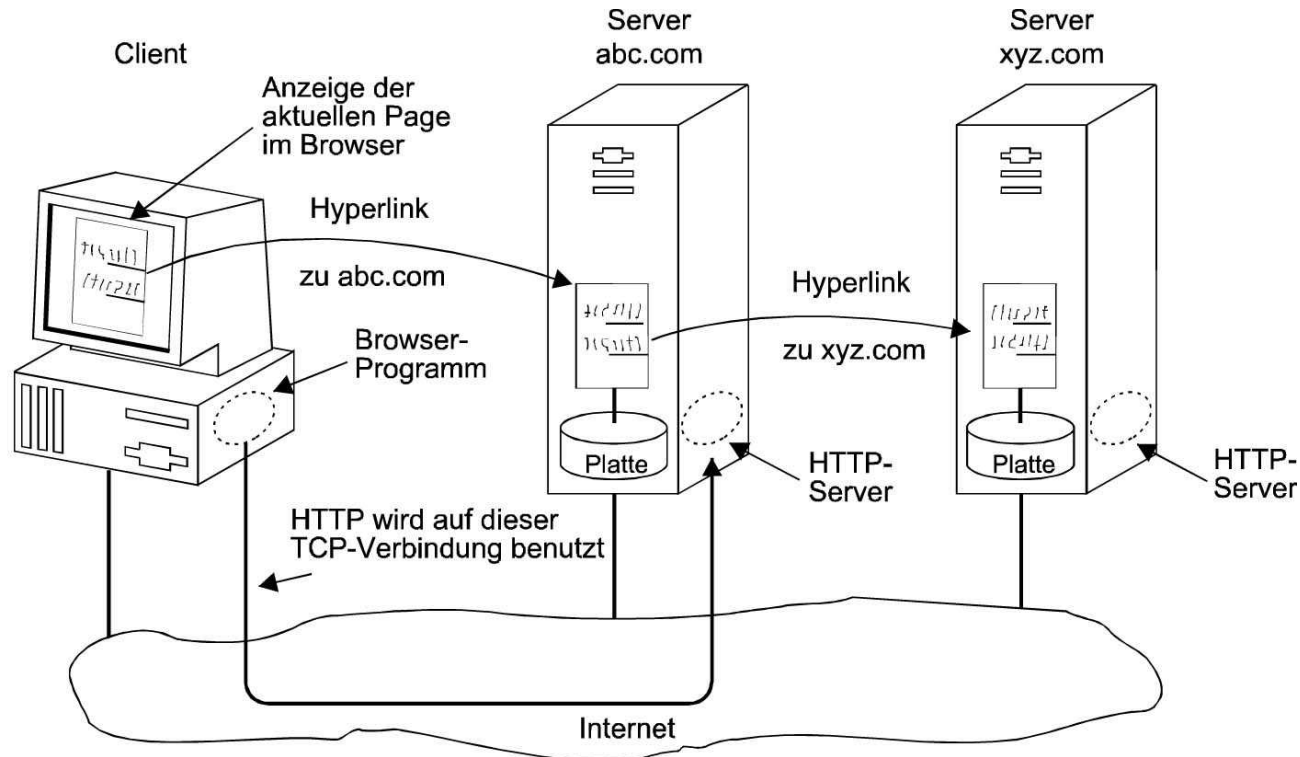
Client

Anzeige der aktuellen Page im Browser

Server
abc.com

Server
xyz.com

Hyperlink

zu abc.com

Hyperlink

zu xyz.com

Browser-Programm

Platte

Platte

HTTP-Server

HTTP-Server

HTTP wird auf dieser TCP-Verbindung benutzt

Internet